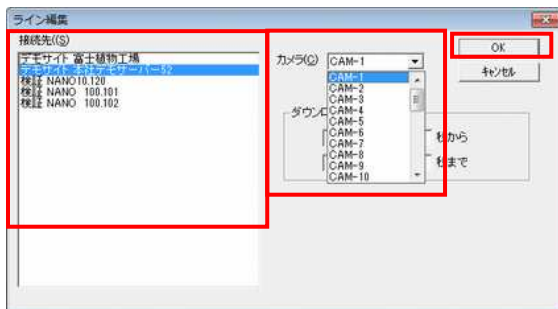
ライン編集

接続先(S)
デモサイト 富士植物工場
デモサイト 本社デモサーバー52
検証 NANO10.120
検証 NANO 100.101
検証 NANO 100.102

カメラ(C) CAM-1
CAM-1
CAM-2
CAM-3
CAM-4
CAM-5
CAM-6
CAM-7
CAM-8
CAM-9
CAM-10

ダウン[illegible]
秒から
秒まで

OK
キャンセル